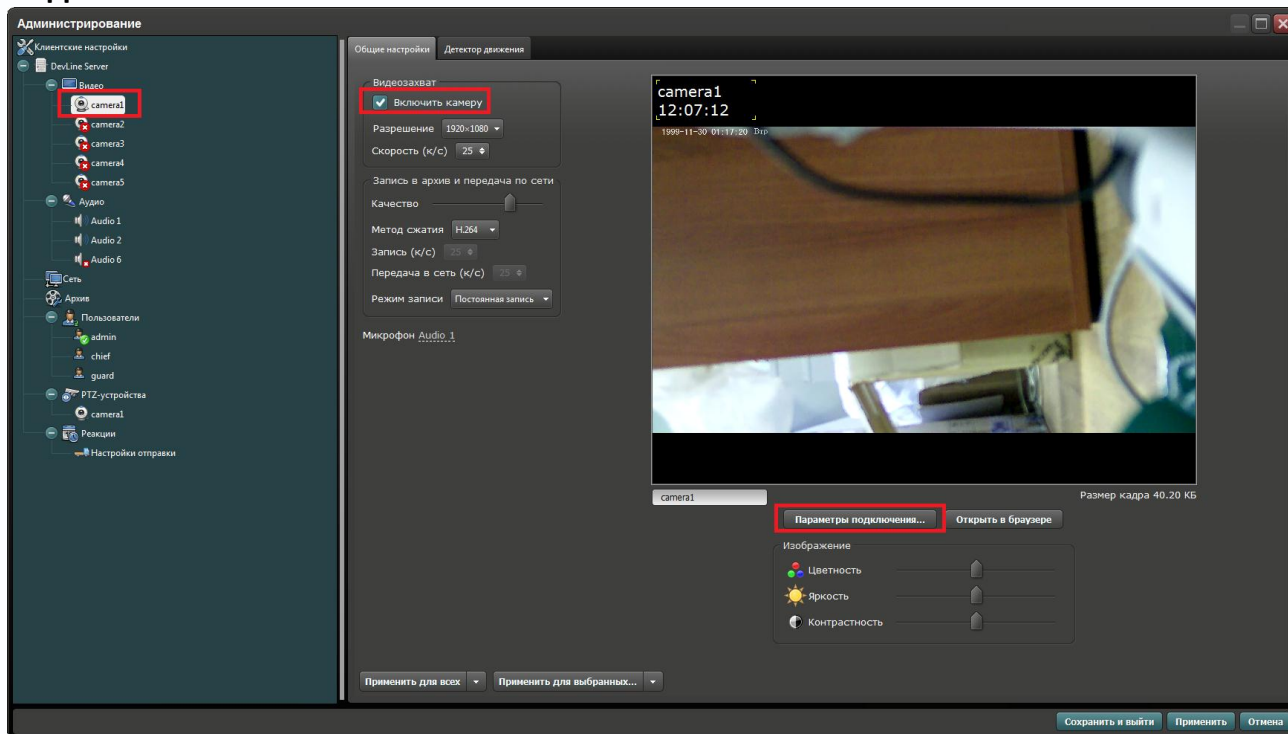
Администрирование

Клиентские настройки
DevLine Server
Видео
camera1
camera2
camera3
camera4
camera5
Аудио
Audio 1
Audio 2
Audio 6
Сеть
Архив
Пользователи
admin
chief
guard
PTZ-устройства
camera1
Реакции
Настройки отправки

Общие настройки
Детектор движения

Видеозахват
Включить камеру
Разрешение 1920×1080
Скорость (к/с) 25

Запись в архив и передача по сети
Качество
Метод сжатия H.264
Запись (к/с) 25
Передача в сеть (к/с) 25
Режим записи Постоянная запись

Микрофон Audio 1

camera1
12:07:12
1999-11-30 01:17:20 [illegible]

camera1
Размер кадра 40.20 КБ
Параметры подключения...
Открыть в браузере

Изображение
Цветность
Яркость
Контрастность

Применить для всех
Применить для выбранных...

Сохранить и выйти
Применить
Отмена